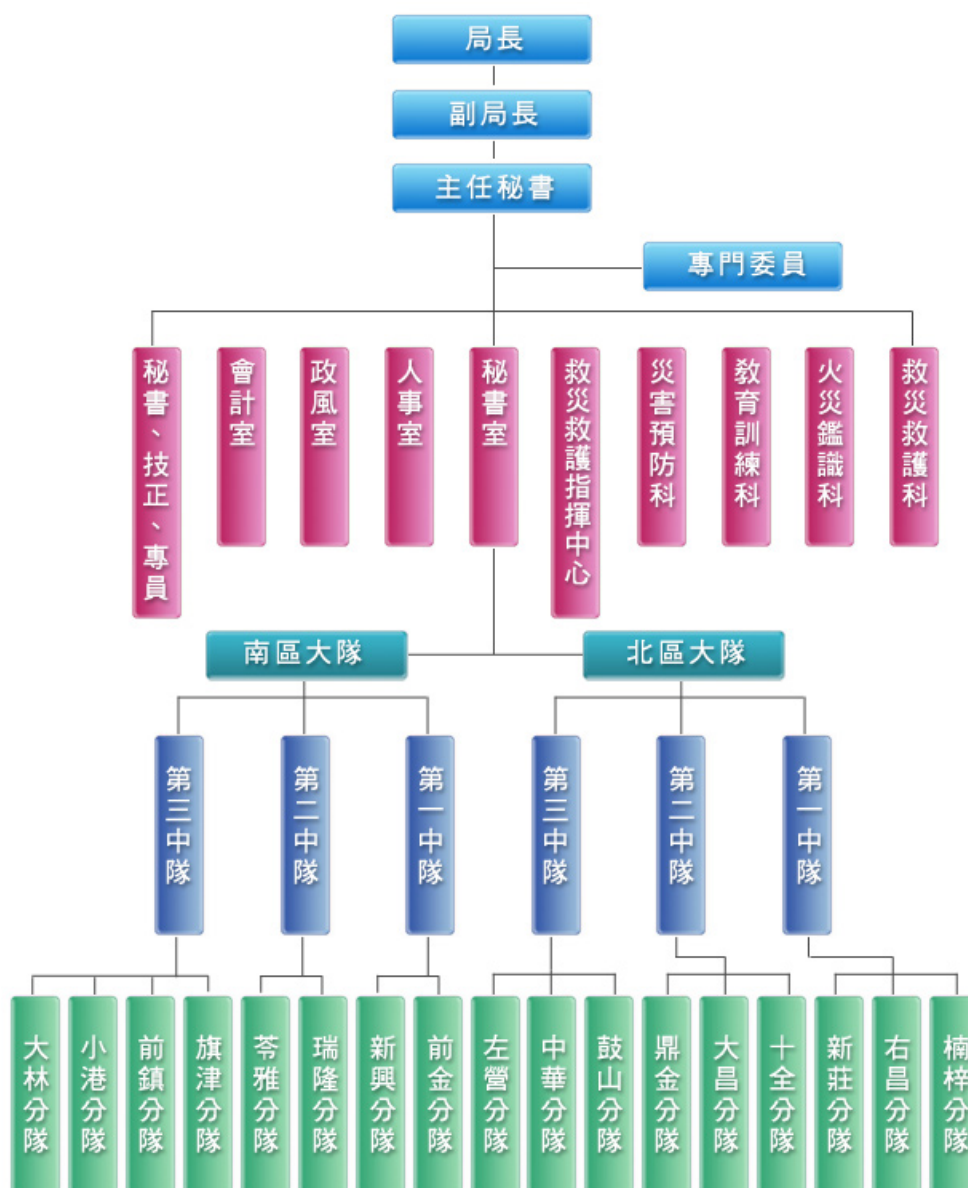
局長
副局長
主任秘書
專門委員
秘書、技正、專員
會計室
政風室
人事室
秘書室
救災救護指揮中心
災害預防科
教育訓練科
火災鑑識科
救災救護科
南區大隊
北區大隊
第三中隊
第二中隊
第一中隊
第三中隊
第二中隊
第一中隊
大林分隊
小港分隊
前鎮分隊
旗津分隊
苓雅分隊
瑞隆分隊
新興分隊
前金分隊
左營分隊
中華分隊
鼓山分隊
鼎金分隊
大昌分隊
十全分隊
新莊分隊
右昌分隊
楠梓分隊